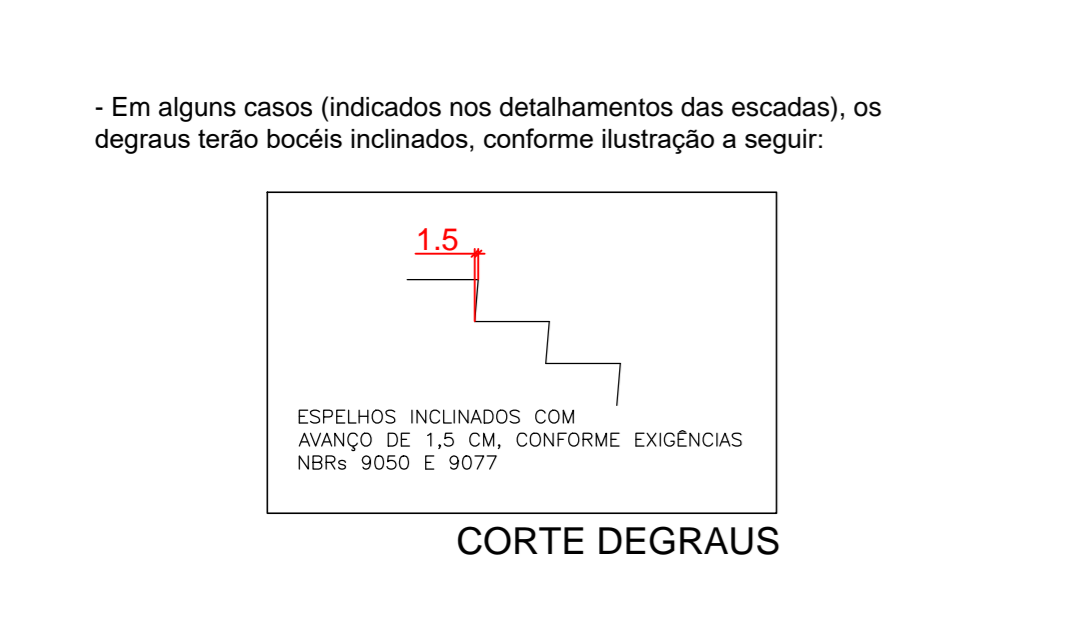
- Em alguns casos (indicados nos detalhamentos das escadas), os degraus terão bocéis inclinados, conforme ilustração a seguir:

1.5

ESPELHOS INCLINADOS COM AVANÇO DE 1,5 CM, CONFORME EXIGÊNCIAS NBRs 9050 E 9077

CORTE DEGRAUS